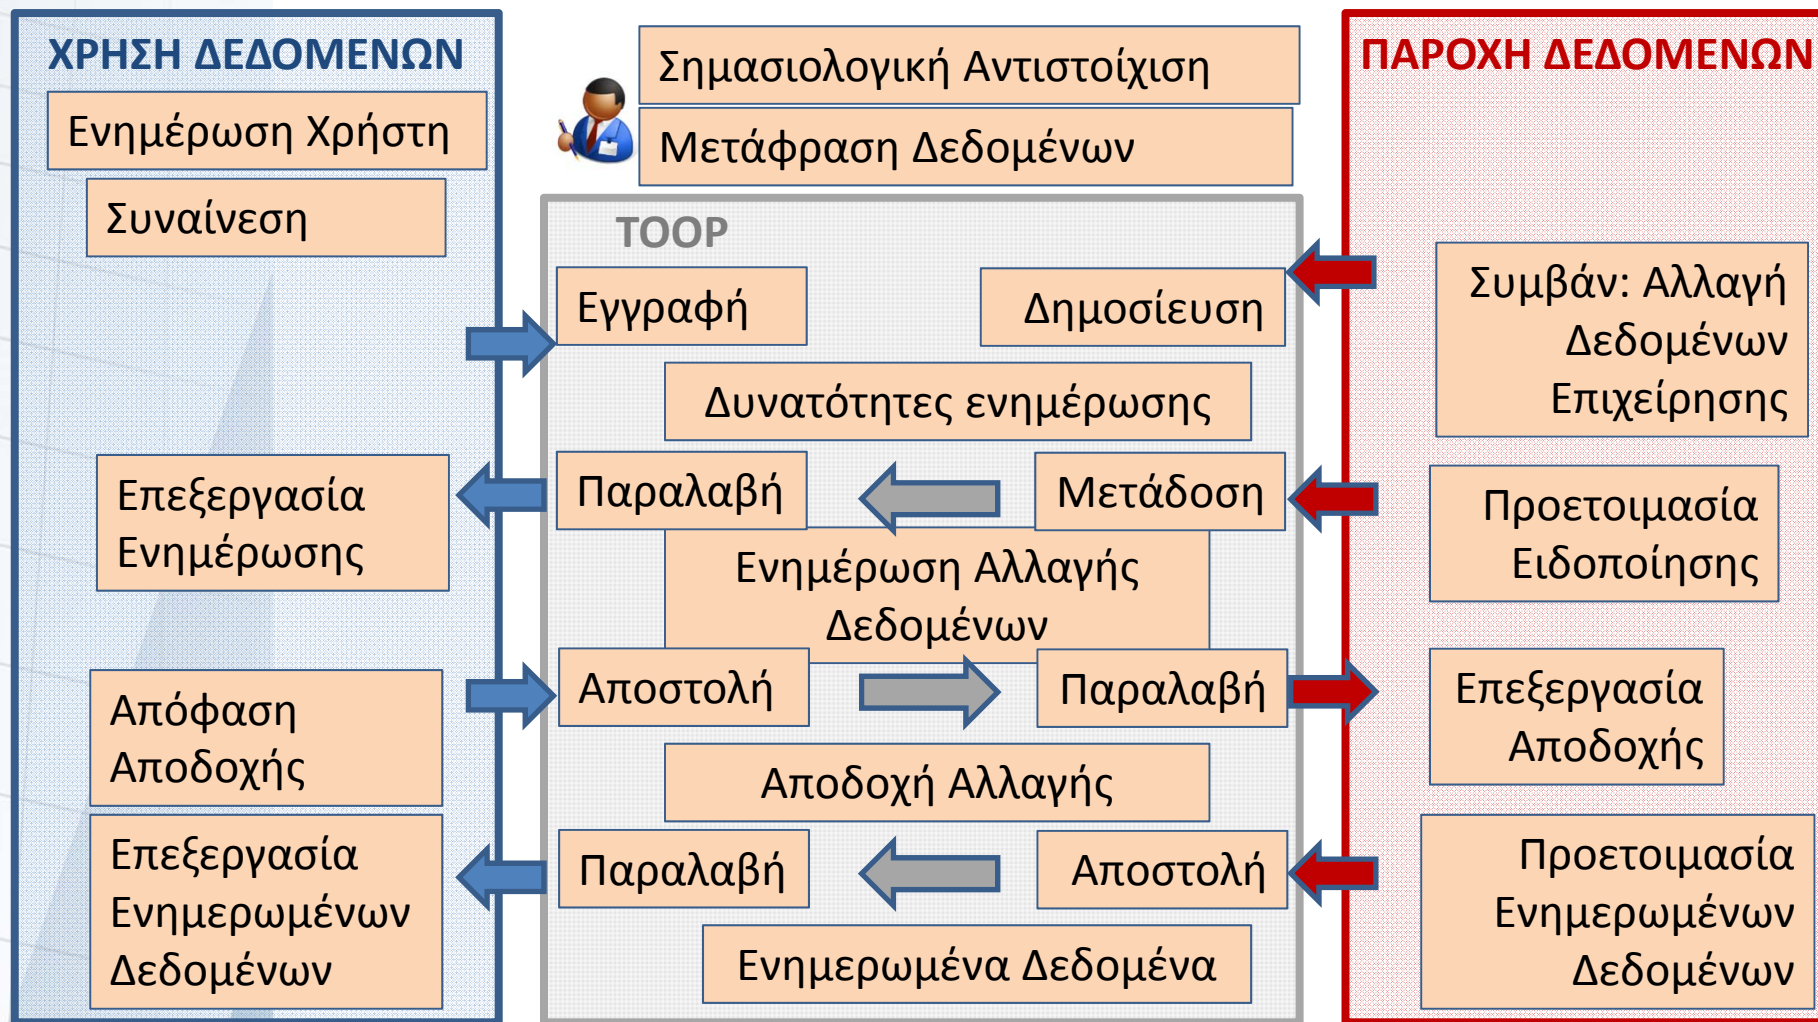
ΧΡΗΣΗ ΔΕΔΟΜΕΝΩΝ

Ενημέρωση Χρήστη

Συναίνεση

Επεξεργασία Ενημέρωσης

Απόφαση Αποδοχής

Επεξεργασία Ενημερωμένων Δεδομένων

Σημασιολογική Αντιστοίχιση

Μετάφραση Δεδομένων

TOOP

Εγγραφή

Δημοσίευση

Δυνατότητες ενημέρωσης

Παραλαβή

Μετάδοση

Ενημέρωση Αλλαγής Δεδομένων

Αποστολή

Παραλαβή

Αποδοχή Αλλαγής

Παραλαβή

Αποστολή

Ενημερωμένα Δεδομένα

ΠΑΡΟΧΗ ΔΕΔΟΜΕΝΩΝ

Συμβάν: Αλλαγή Δεδομένων Επιχείρησης

Προετοιμασία Ειδοποίησης

Επεξεργασία Αποδοχής

Προετοιμασία Ενημερωμένων Δεδομένων